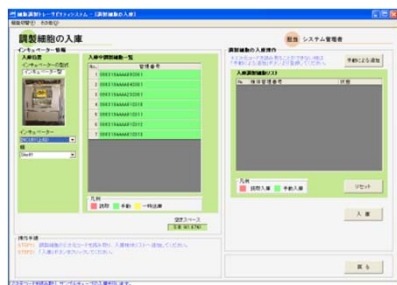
調製細胞トレーサビリティシステム - [調製細胞の入庫]

調製細胞の入庫

担当 システム管理者

インキュベーター情報

入庫位置

インキュベーター

入庫中調製細胞一覧

No. 管理番号

1 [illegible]
2 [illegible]
3 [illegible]
4 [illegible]
5 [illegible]
6 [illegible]
7 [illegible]
8 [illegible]

凡例
読取 手動 一時退避

空きスペース

調製細胞の入庫操作

手動による追加

入庫調製細胞リスト

No. 管理番号 状態

凡例
読取入庫 手動入庫

リセット

入 庫

操作手順
STEP1 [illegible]
STEP2 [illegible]

戻 る